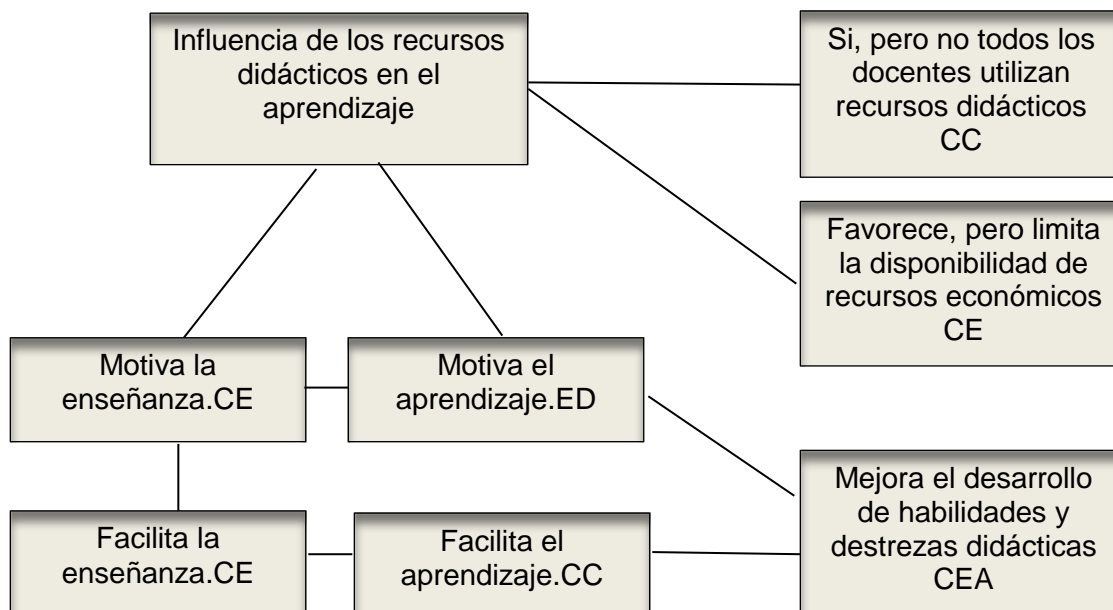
Influencia de los recursos didácticos en el aprendizaje

Si, pero no todos los docentes utilizan recursos didácticos CC

Favorece, pero limita la disponibilidad de recursos económicos CE

Motiva la enseñanza.CE

Motiva el aprendizaje.ED

Mejora el desarrollo de habilidades y destrezas didácticas CEA

Facilita la enseñanza.CE

Facilita el aprendizaje.CC